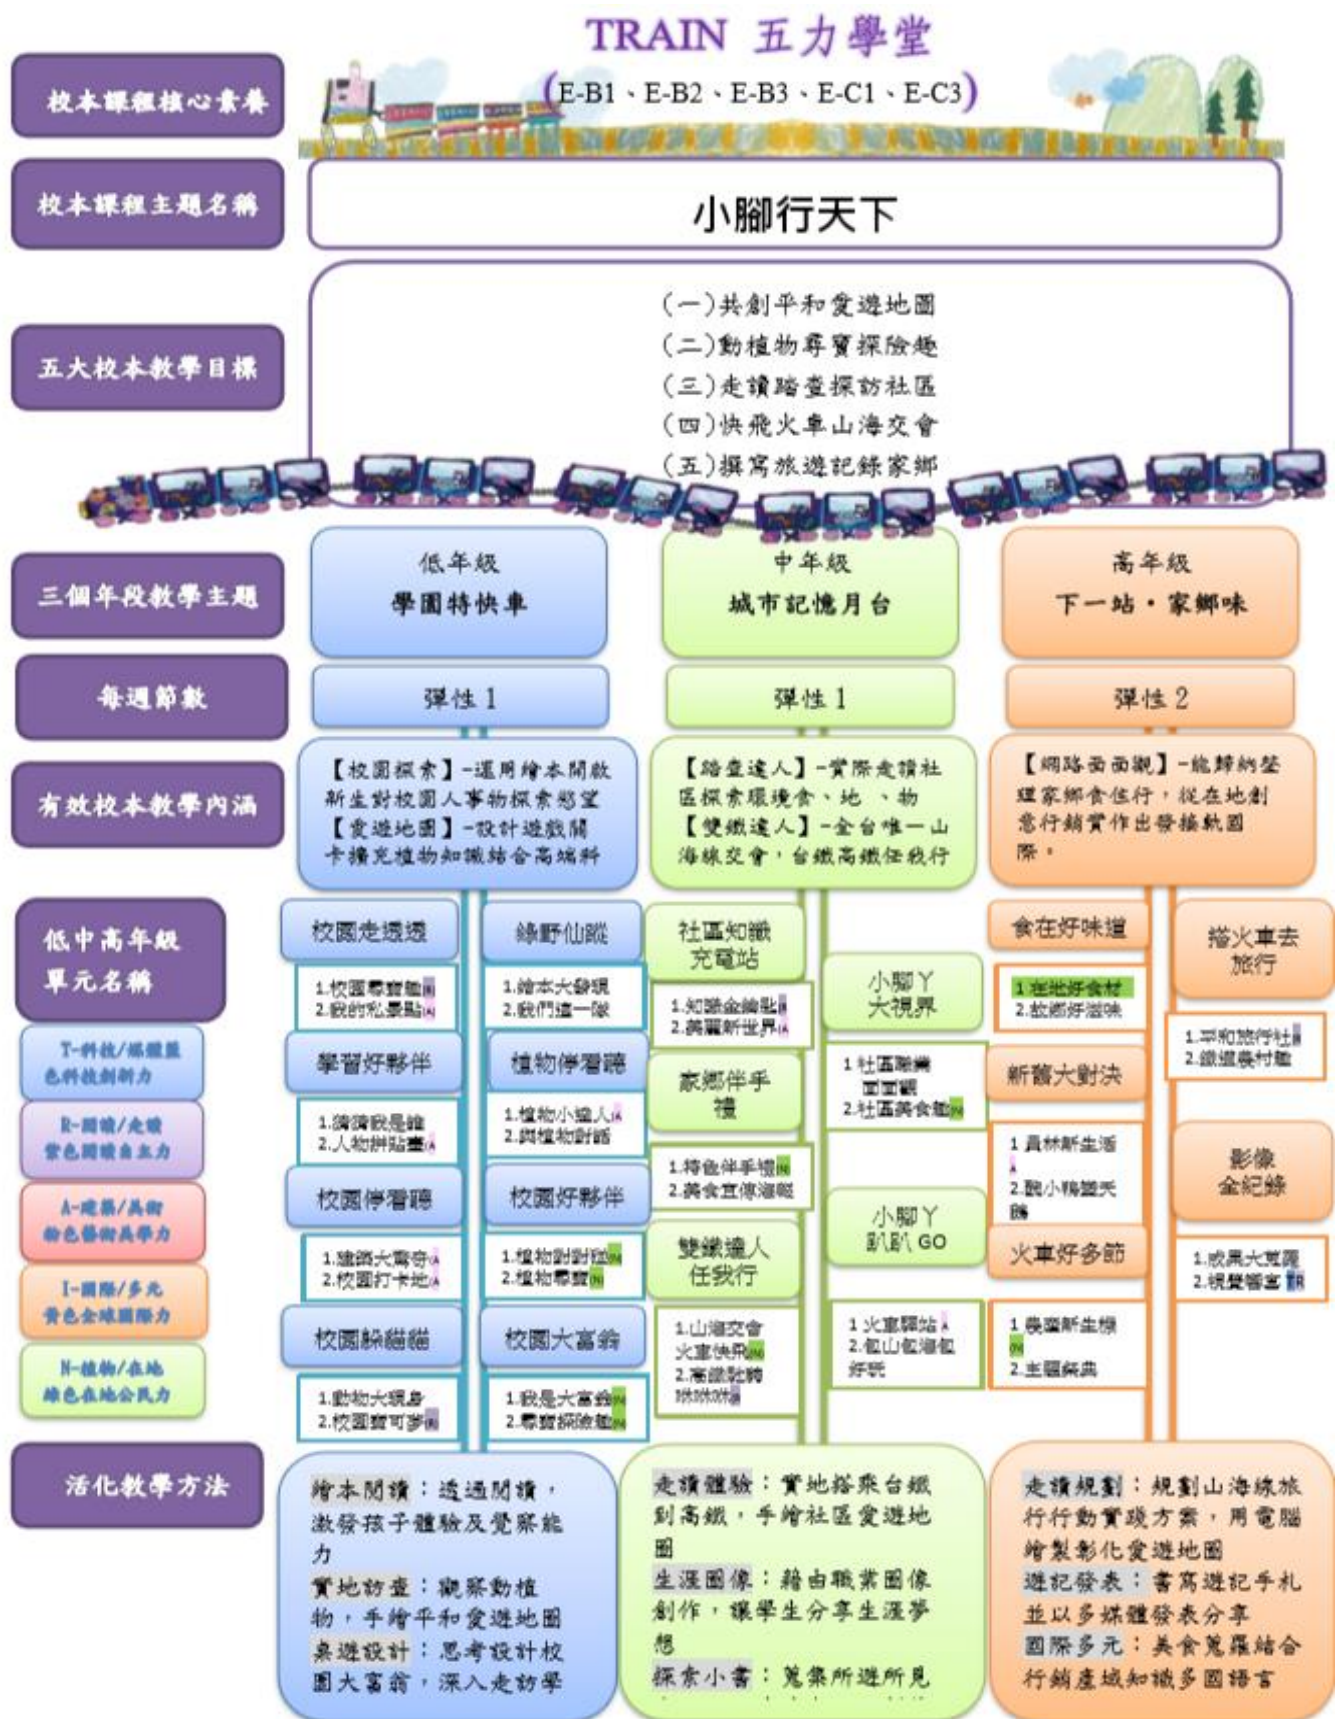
TRAIN 五力學堂

(E-B1、E-B2、E-B3、E-C1、E-C3)

校本課程核心素養

校本課程主題名稱

小腳行天下

五大校本教學目標

(一)共創平和愛遊地圖
(二)動植物尋寶探險趣
(三)走讀踏查探訪社區
(四)快飛火車山海交會
(五)撰寫旅遊記錄家鄉

三個年段教學主題

低年級
學園特快車

中年級
城市記憶月台

高年級
下一站・家鄉味

每週節數

彈性 1

彈性 1

彈性 2

有效校本教學內涵

【校園探索】-運用繪本開啟新生對校園人事物探索慾望
【愛遊地圖】-設計遊戲關卡擴充植物知識結合高端科

【踏查達人】-實際走讀社區探索環境食、地 、物
【雙鐵達人】-全台唯一山海線交會,台鐵高鐵任我行

【網路面面觀】-能歸納整理家鄉食住行,從在地創意行銷實作出發接軌國際。

低中高年級單元名稱

T-科技/綠體驗色科技創新力

R-閱讀/走讀紫色閱讀自主力

A-建築/美術粉色藝術美學力

I-國際/多元黃色全球國際力

N-植物/在地綠色在地公民力

校園走透透
1.校園尋寶趣
2.我的私房景點

綠野仙蹤
1.繪本大發現
2.我們這一隊

學習好夥伴
1.猜猜我是誰
2.人物拼貼畫

植物停看聽
1.植物小達人
2.與植物對話

校園停看聽
1.雄鷹大驚奇
2.校園打卡地

校園好夥伴
1.植物對對碰
2.植物尋寶

校園躲貓貓
1.動物大現身
2.校園尋寶

校園大富翁
1.我是大富翁
2.尋寶探險

社區知識充電站
1.知識金鑰匙
2.美麗新世界

小腳丫大視界

家鄉伴手禮
1.社區聯繫
2.社區美食趣

1.特色伴手禮
2.美食宣傳海報

小腳丫趴趴 GO

雙鐵達人任我行
1.山海交會火車快飛
2.高鐵駛動

1.火車驛站
2.山海

食在好味道
1.在地好食材
2.故鄉好滋味

搭火車去旅行
1.平和旅行社
2.鐵道奏村趣

新舊大對決
1.員林新生活
2.說小鎮歷史

影像全紀錄

火車好多節
1.成果大發表
2.視覺饗宴

1.農園新生機
2.主題祭典

活化教學方法

繪本閱讀:透過閱讀,激發孩子體驗及覺察能力
實地訪查:觀察動植物,手繪平和愛遊地圖
桌遊設計:思考設計校園大富翁,深入走訪學

走讀體驗:實地搭乘台鐵到高鐵,手繪社區愛遊地圖
生涯圖像:藉由職業圖像創作,讓學生分享生涯夢想
探索小書:蒐集所遊所見

走讀規劃:規劃山海線旅行行動實踐方案,用電腦繪製彰化愛遊地圖
遊記發表:書寫遊記手札並以多媒體發表分享
國際多元:美食蒐羅結合行銷產域知識多國語言